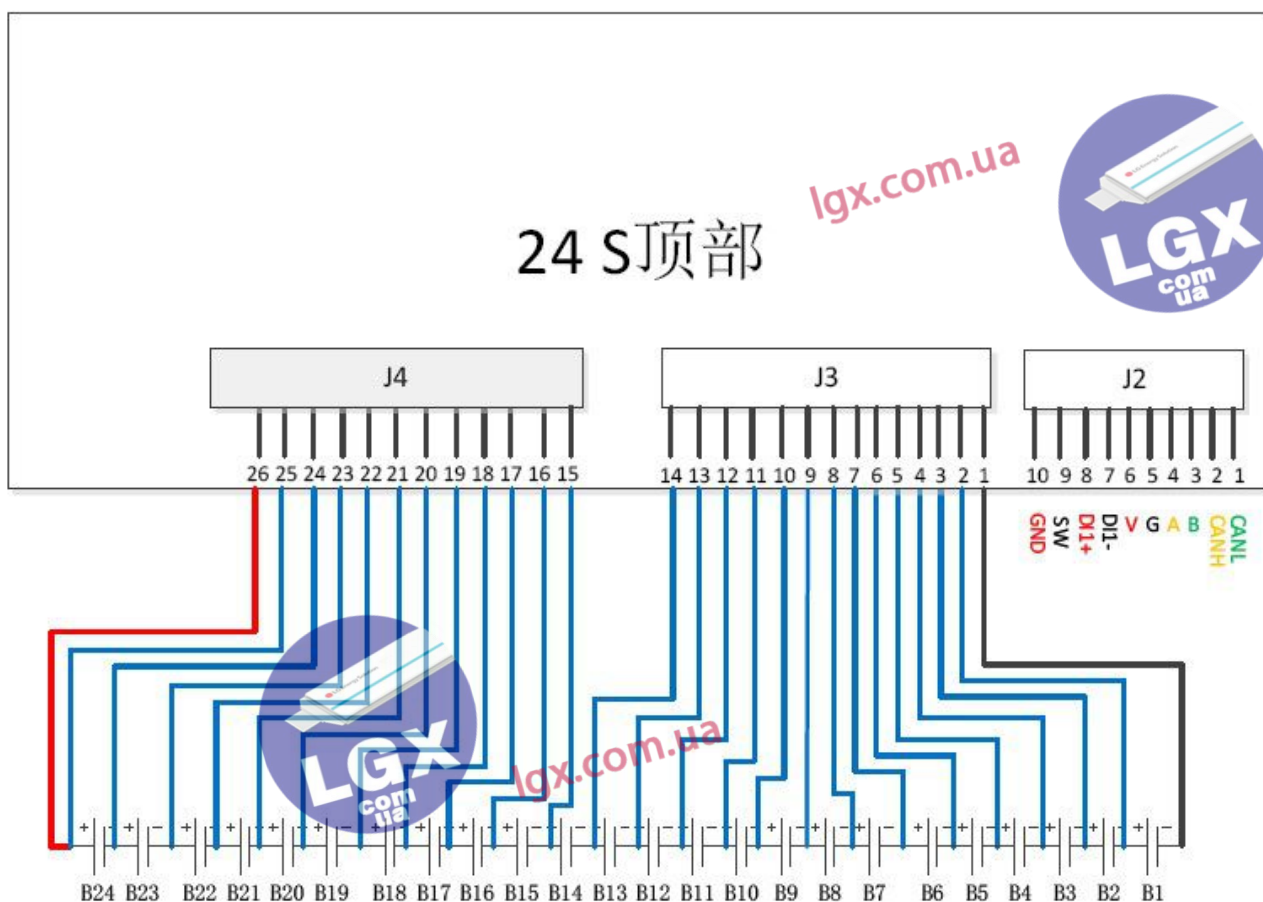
lgx.com.ua

LGX com ua

24 S顶部

J4

J3

J2

26 25 24 23 22 21 20 19 18 17 16 15

14 13 12 11 10 9 8 7 6 5 4 3 2 1

10 9 8 7 6 5 4 3 2 1

GND SW DI1+ DI1- V G A B CANH CANL

LGX com ua

lgx.com.ua

B24 B23 B22 B21 B20 B19 B18 B17 B16 B15 B14 B13 B12 B11 B10 B9 B8 B7 B6 B5 B4 B3 B2 B1